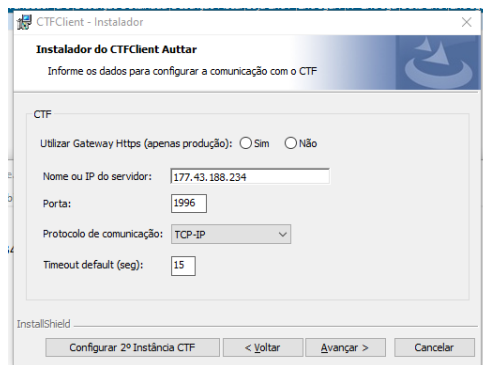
CTFClient - Instalador

Instalador do CTFClient Auttar

Informe os dados para configurar a comunicação com o CTF

CTF

Utilizar Gateway Https (apenas produção): Sim Não

Nome ou IP do servidor: 177.43.188.234

Porta: 1996

Protocolo de comunicação: TCP-IP

Timeout default (seg): 15

InstallShield

Configurar 2º Instância CTF
< Voltar
Avançar >
Cancelar